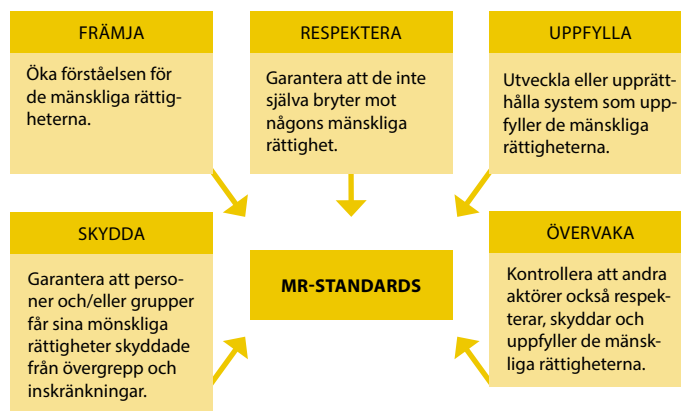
FRÄMJA

Öka förståelsen för de mänskliga rättigheterna.

RESPEKTERA

Garantera att de inte själva bryter mot någons mänskliga rättighet.

UPPFYLLA

Utveckla eller upprätthålla system som uppfyller de mänskliga rättigheterna.

SKYDDA

Garantera att personer och/eller grupper får sina mönskliga rättigheter skyddade från övergrepp och inskränkningar.

MR-STANDARDS

ÖVERVAKA

Kontrollera att andra aktörer också respekterar, skyddar och uppfyller de mänskliga rättigheterna.